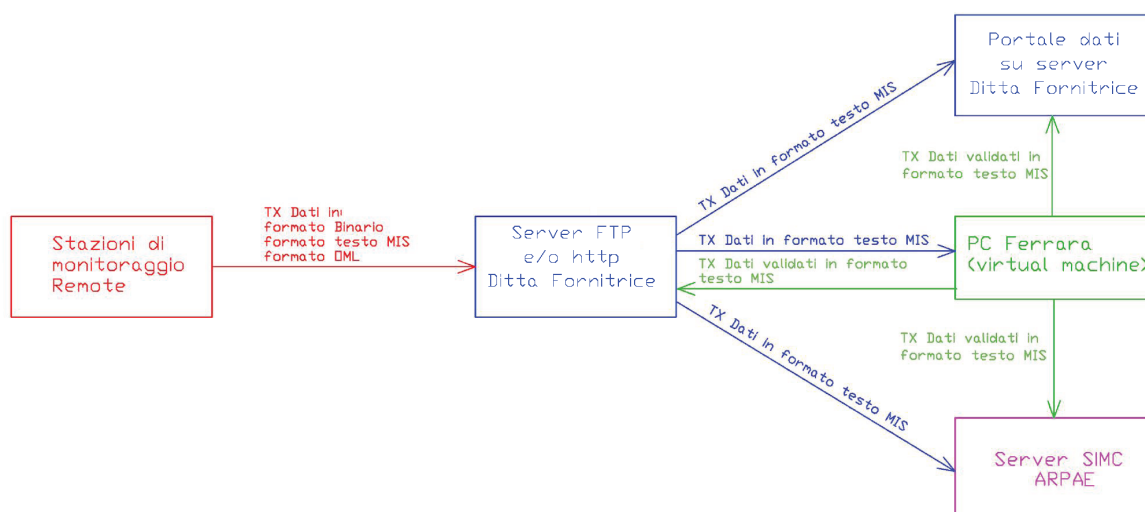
Stazioni di monitoraggio Remote

TX Dati in:
formato Binario
formato testo MIS
formato DML

Server FTP
e/o http
Ditta Fornitrice

TX Dati in formato testo MIS

Portale dati
su server
Ditta Fornitrice

TX Dati validati in formato testo MIS

TX Dati in formato testo MIS

PC Ferrara
(virtual machine)

TX Dati validati in formato testo MIS

TX Dati validati in formato testo MIS

TX Dati in formato testo MIS

Server SIMC
ARPAE